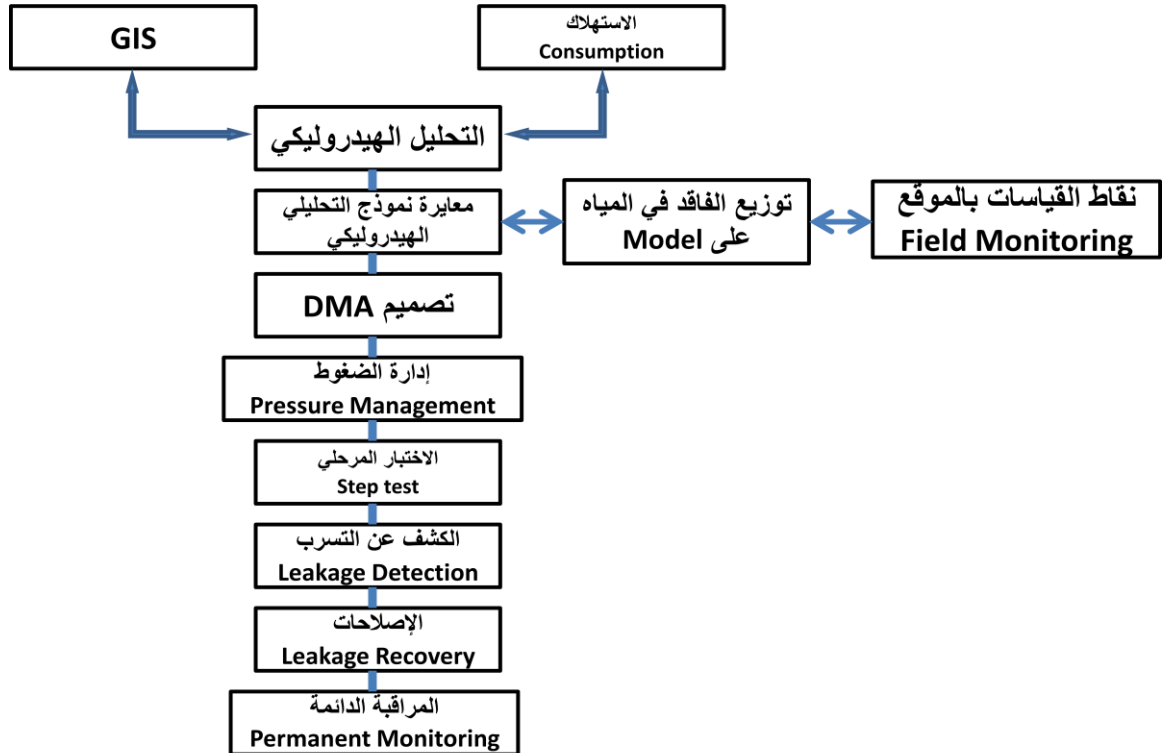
GIS

الاستهلاك
Consumption

التحليل الهيدروليكي

معايرة نموذج التحليلي الهيدروليكي

توزيع الفاقد في المياه على Model

نقاط القياسات بالموقع
Field Monitoring

تصميم DMA

إدارة الضغوط
Pressure Management

الاختبار المرحلي
Step test

الكشف عن التسرب
Leakage Detection

الإصلاحات
Leakage Recovery

المراقبة الدائمة
Permanent Monitoring